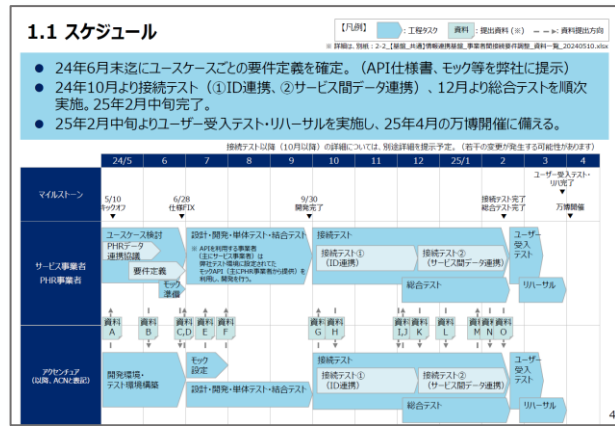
1.1 スケジュール

【凡例】 工程タスク 資料 ：提出資料（※） ：資料提出方向

※ 詳細は、別紙：2-2_【華服_共通】情報連携基盤_事業者間提携要件調整_資料一覧_20240510.xlsx

● 24年6月末迄にユースケースごとの要件定義を確定。（API仕様書、モック等を弊社に提示）

● 24年10月より接続テスト（①ID連携、②サービス間データ連携）、12月より総合テストを順次実施。25年2月中旬完了。

● 25年2月中旬よりユーザー受入テスト・リハーサルを実施し、25年4月の万博開催に備える。

接続テスト以降（10月以降）の詳細については、別途詳細を提示予定。（若干の変更が発生する可能性があります）

| | 24/5 | 6 | 7 | 8 | 9 | 10 | 11 | 12 | 25/1 | 2 | 3 | 4 |
|---|---|---|---|---|---|---|---|---|---|---|---|---|

マイルストーン
5/10 キックオフ
6/28 仕様FIX
9/30 開発完了
接続テスト完了 総合テスト完了
ユーザー受入テスト・リハ完了
万博開催

サービス事業者 PHR事業者
ユースケース検討
PHRデータ連携協議
要件定義
モック準備
設計・開発・単体テスト・結合テスト
※ APIを利用する事業者（主にサービス事業者）は弊社テスト環境に設定されたモックAPI（主にPHR事業者から提供）を利用し、開発を行う。
接続テスト
接続テスト① （ID連携）
接続テスト② （サービス間データ連携）
総合テスト
ユーザー受入テスト
リハーサル

資料 A 資料 B 資料 C,D 資料 E 資料 F 資料 G 資料 H 資料 I,J 資料 K 資料 L 資料 M 資料 N 資料 O

アクセンチュア（以降、ACNと表記）
開発環境・テスト環境構築
モック設定
設計・開発・単体テスト・結合テスト
接続テスト
接続テスト① （ID連携）
接続テスト② （サービス間データ連携）
総合テスト
ユーザー受入テスト
リハーサル

4